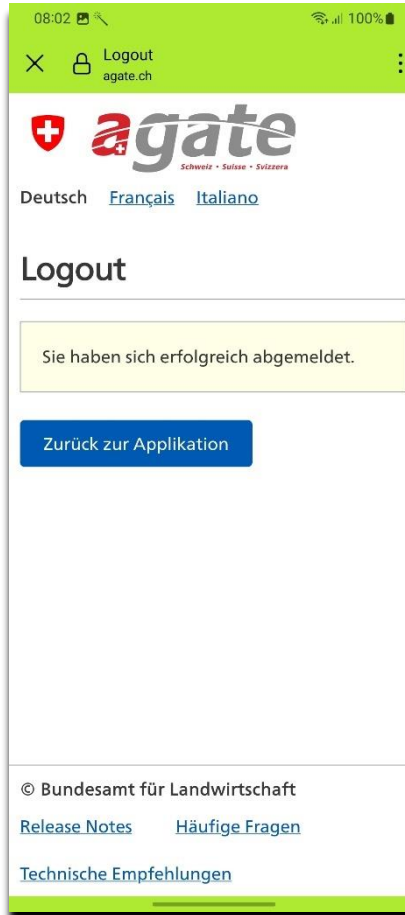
08:02 100%

Logout
agate.ch

agate
Schweiz · Suisse · Svizzera

Deutsch Français Italiano

Logout

Sie haben sich erfolgreich abgemeldet.

Zurück zur Applikation

© Bundesamt für Landwirtschaft

Release Notes Häufige Fragen

Technische Empfehlungen